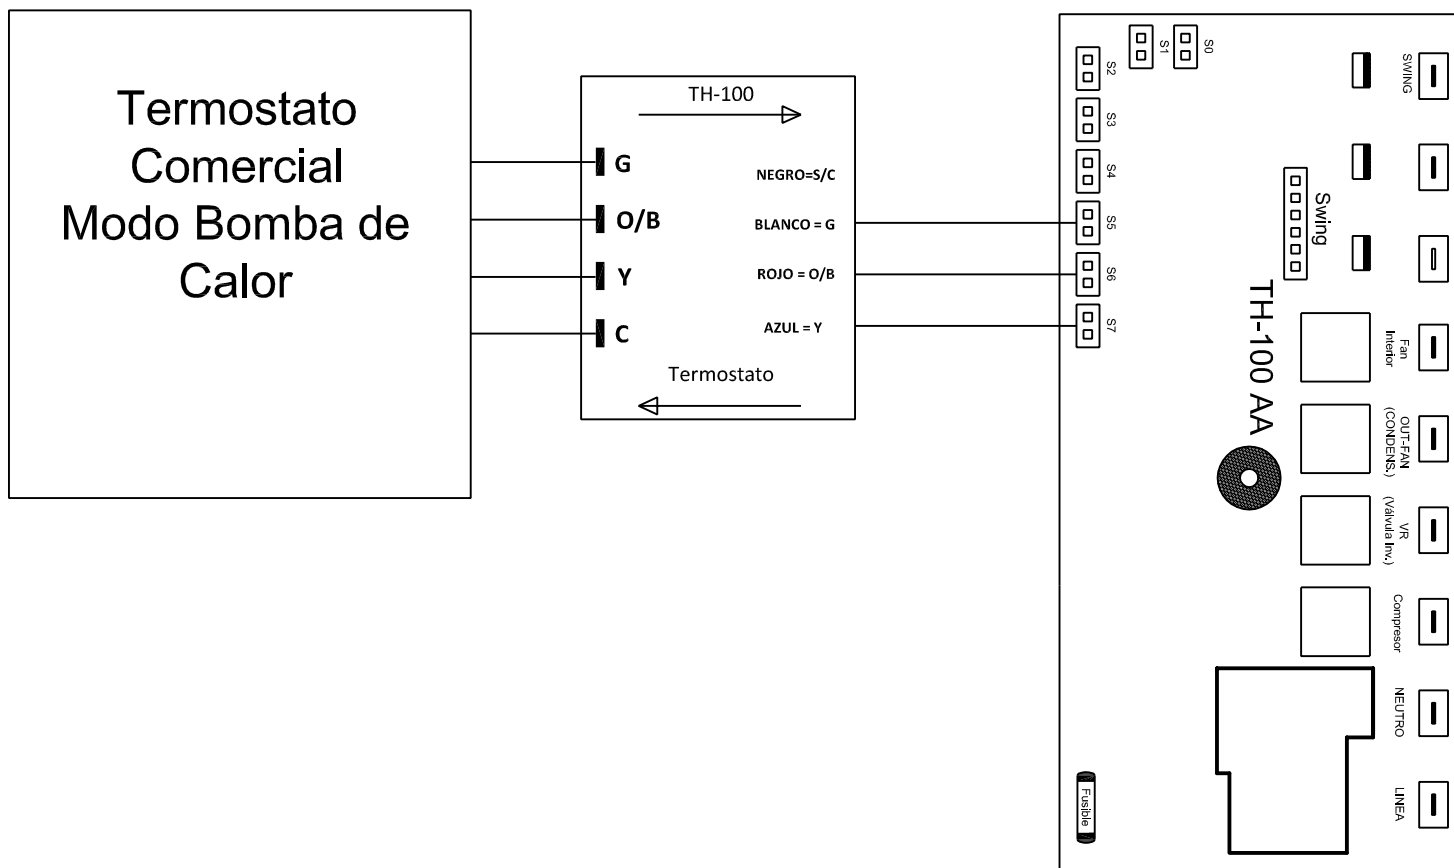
Termostato Comercial Modo Bomba de Calor

TH-100

G
O/B
Y
C

NEGRO=S/C
BLANCO = G
ROJO = O/B
AZUL = Y

Termostato

S1
S0
S2
S3
S4
S5
S6
S7

Swing

TH-100 AA

SWING

Fan Interior

OUT-FAN (CONDENS.)

VR (Válvula Inv.)

Compresor

NEUTRO

LINEA

Fusible